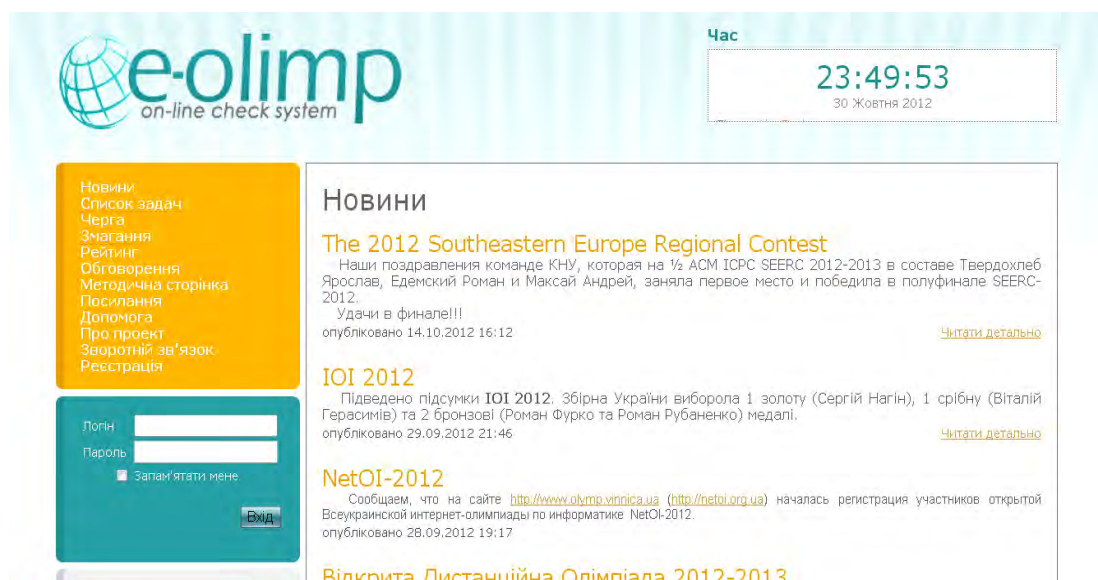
e-olimp
on-line check system

Час
23:49:53
30 Жовтня 2012

Новини
Список задач
Черга
Змагання
Рейтинг
Обговорення
Методична сторінка
Посилання
Допомога
Про проект
Зворотній зв'язок
Реєстрація

Логін
Пароль
Запам'ятати мене
Вхід

Новини

The 2012 Southeastern Europe Regional Contest
Наши поздравления команде КНУ, которая на ½ ACM ICPC SEERC 2012-2013 в составе Твердохлеб Ярослав, Едемский Роман и Максай Андрей, заняла первое место и победила в полуфинале SEERC-2012.
Удачи в финале!!!
опубліковано 14.10.2012 16:12
Читати детально

IOI 2012
Підведено підсумки IOI 2012. Збірна України виборола 1 золоту (Сергій Нагін), 1 срібну (Віталій Герасимів) та 2 бронзові (Роман Фурко та Роман Рубаненко) медалі.
опубліковано 29.09.2012 21:46
Читати детально

NetOI-2012
Сообщаем, что на сайте http://www.olymp.vinnica.ua (http://netoi.org.ua) началась регистрация участников открытой Всеукраинской интернет-олимпиады по информатике NetOI-2012.
опубліковано 28.09.2012 19:17

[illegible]